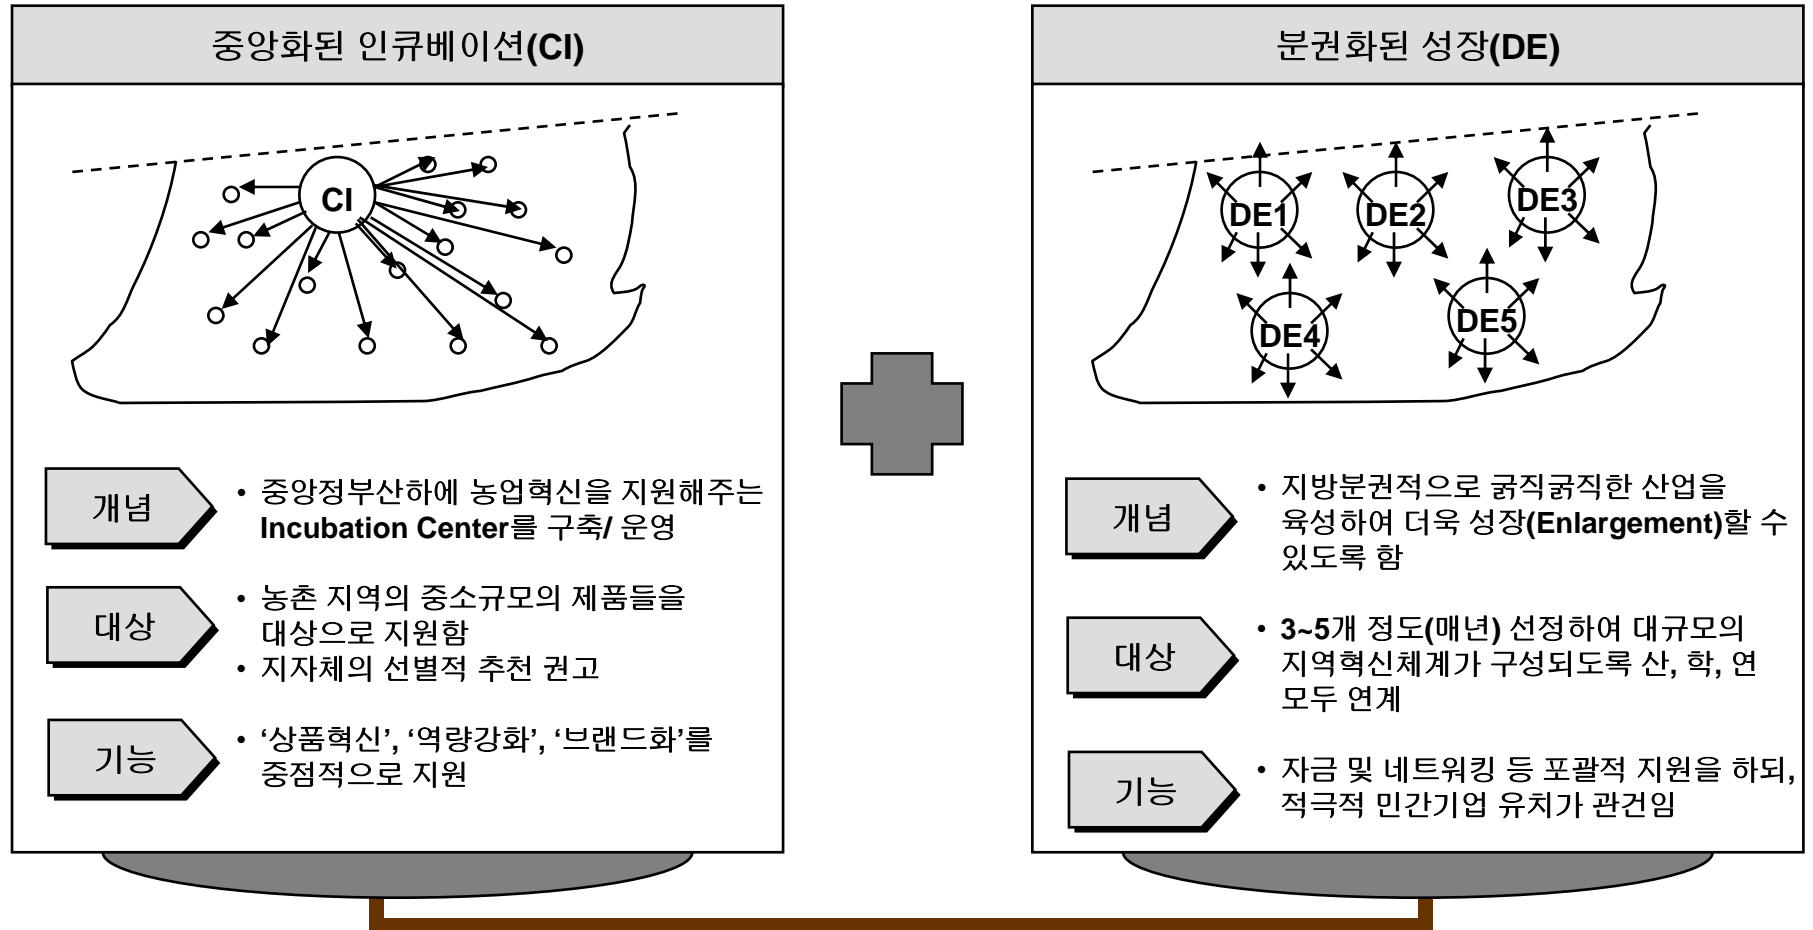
중앙화된 인큐베이션(CI)

CI

개념

• 중앙정부산하에 농업혁신을 지원해주는 Incubation Center를 구축/ 운영

대상

• 농촌 지역의 중소규모의 제품들을 대상으로 지원함
• 지자체의 선별적 추천 권고

기능

• '상품혁신', '역량강화', '브랜드화'를 중점적으로 지원

분권화된 성장(DE)

DE1 DE2 DE3 DE4 DE5

개념

• 지방분권적으로 굵직굵직한 산업을 육성하여 더욱 성장(Enlargement)할 수 있도록 함

대상

• 3~5개 정도(매년) 선정하여 대규모의 지역혁신체계가 구성되도록 산, 학, 연 모두 연계

기능

• 자금 및 네트워킹 등 포괄적 지원을 하되, 적극적 민간기업 유치가 관건임